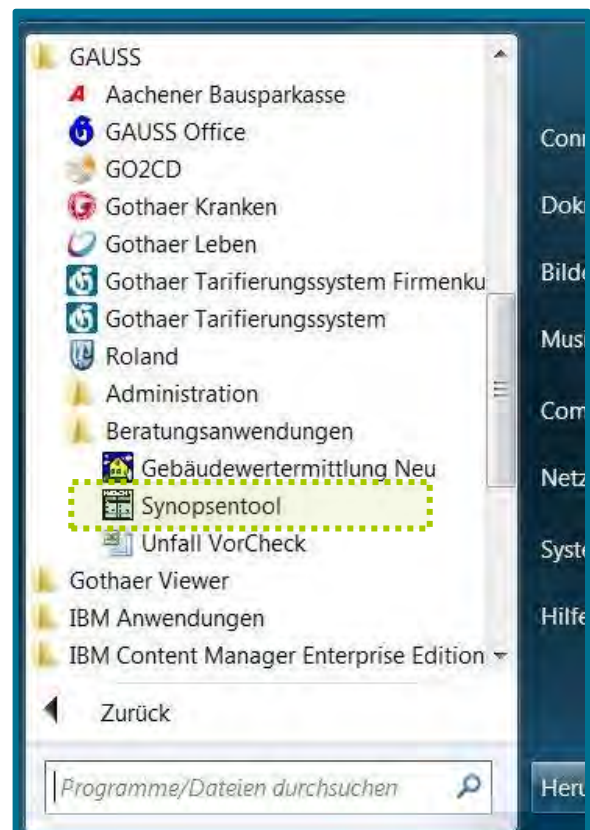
GAUSS
Aachener Bausparkasse
GAUSS Office
GO2CD
Gothaer Kranken
Gothaer Leben
Gothaer Tarifierungssystem Firmenku
Gothaer Tarifierungssystem
Roland
Administration
Beratungsanwendungen
Gebäudewertermittlung Neu
Synopsentool
Unfall VorCheck
Gothaer Viewer
IBM Anwendungen
IBM Content Manager Enterprise Edition
Zurück
Programme/Dateien durchsuchen

Conn
Doku
Bilde
Musi
Com
Netz
Syste
Hilfe
Heru